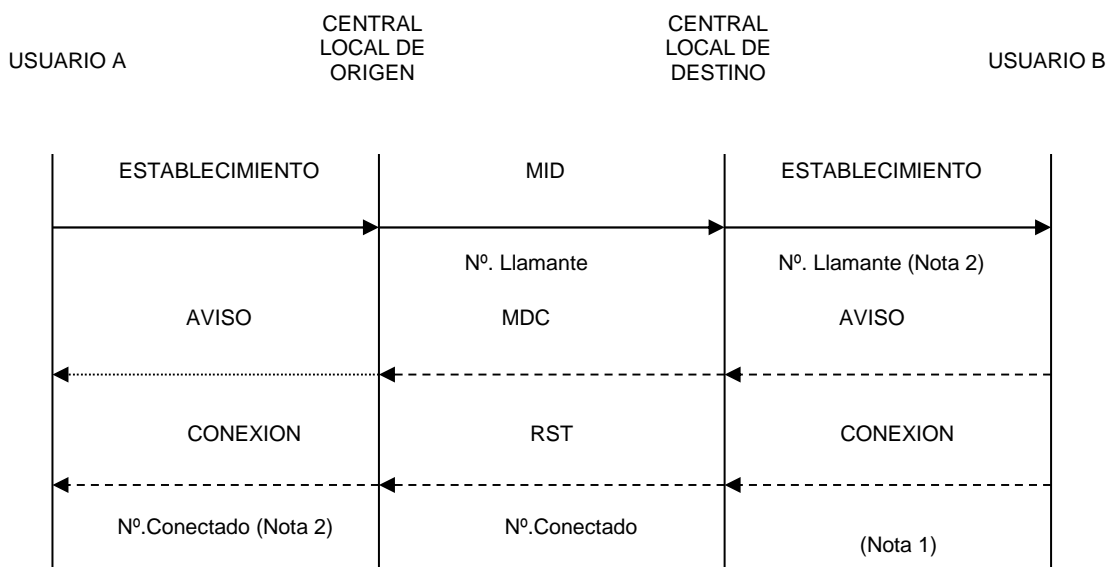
USUARIO A

CENTRAL LOCAL DE ORIGEN

CENTRAL LOCAL DE DESTINO

USUARIO B

ESTABLECIMIENTO

MID

ESTABLECIMIENTO

Nº. Llamante

Nº. Llamante (Nota 2)

AVISO

MDC

AVISO

CONEXION

RST

CONEXION

Nº.Conectado (Nota 2)

Nº.Conectado

(Nota 1)